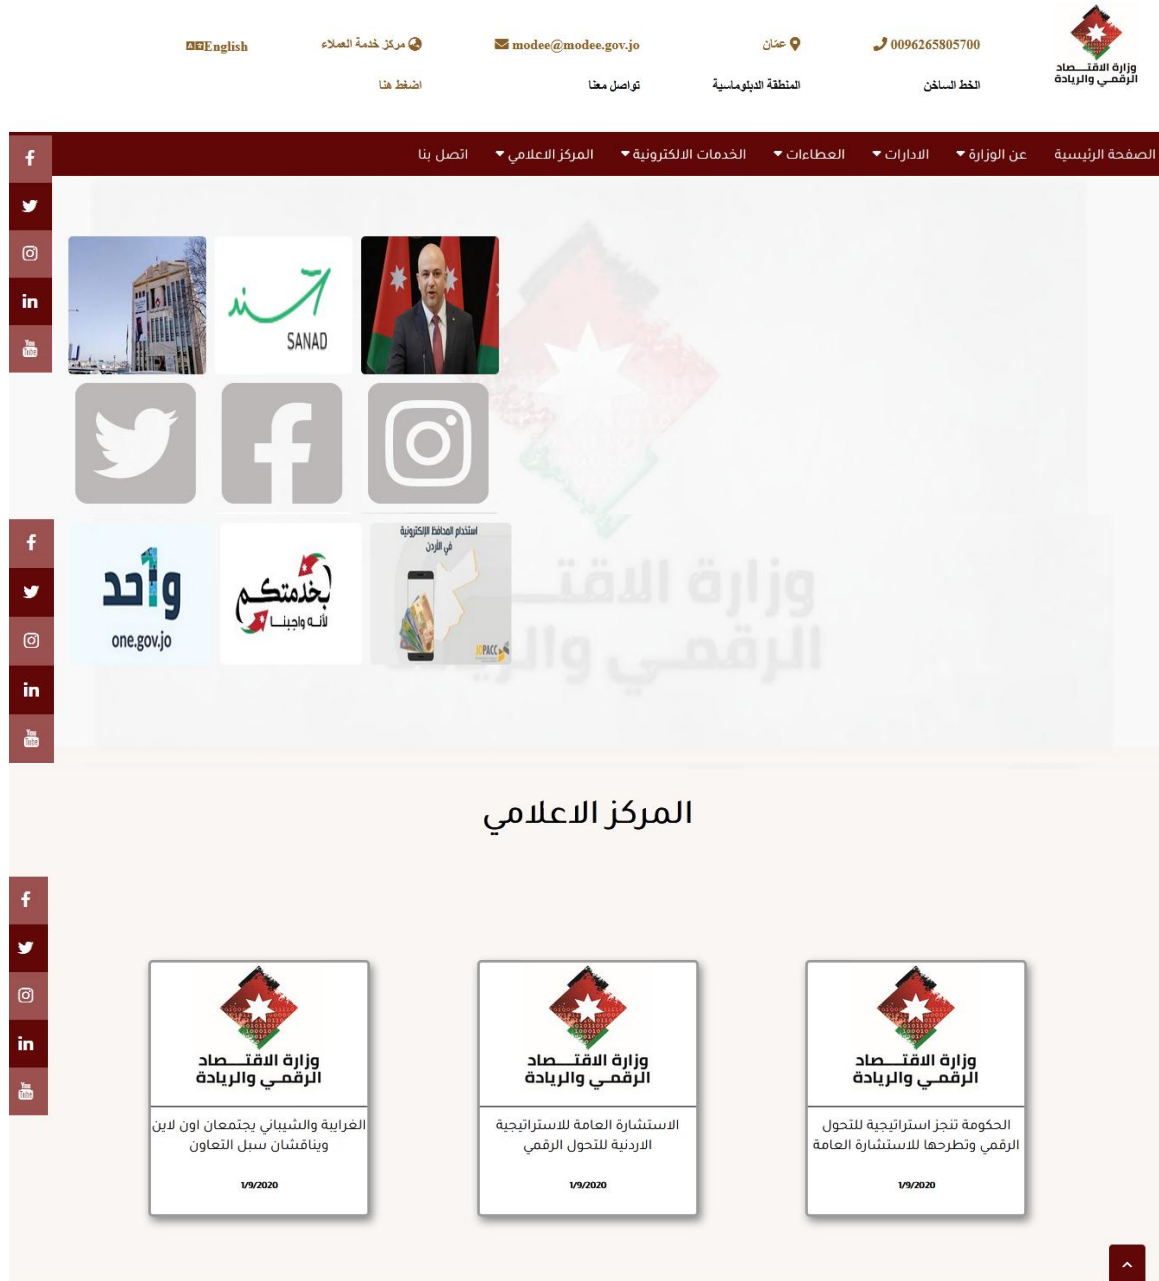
وزارة الاقتصاد الرقمي والريادة

0096265805700
الخط الساخن

عمّان
المنطقة الدبلوماسية

modee@modee.gov.jo
تواصل معنا

مركز خدمة العملاء
اضغط هنا

English

الصفحة الرئيسية
عن الوزارة
الادارات
العطاءات
الخدمات الالكترونية
المركز الاعلامي
اتصل بنا

سند
SANAD

واحد
one.gov.jo

بخدمتكم
لأنه واجبنا

استخدام المحافظ الإلكترونية في الأردن
JOPACC

وزارة الاقتصاد الرقمي والريادة

المركز الاعلامي

وزارة الاقتصاد الرقمي والريادة
الحكومة تنجز استراتيجية للتحول الرقمي وتطرحها للاستشارة العامة
1/9/2020

وزارة الاقتصاد الرقمي والريادة
الاستشارة العامة للاستراتيجية الاردنية للتحول الرقمي
1/9/2020

وزارة الاقتصاد الرقمي والريادة
الغرايبة والشيباني يجتمعان اون لاين ويناقشان سبل التعاون
1/9/2020